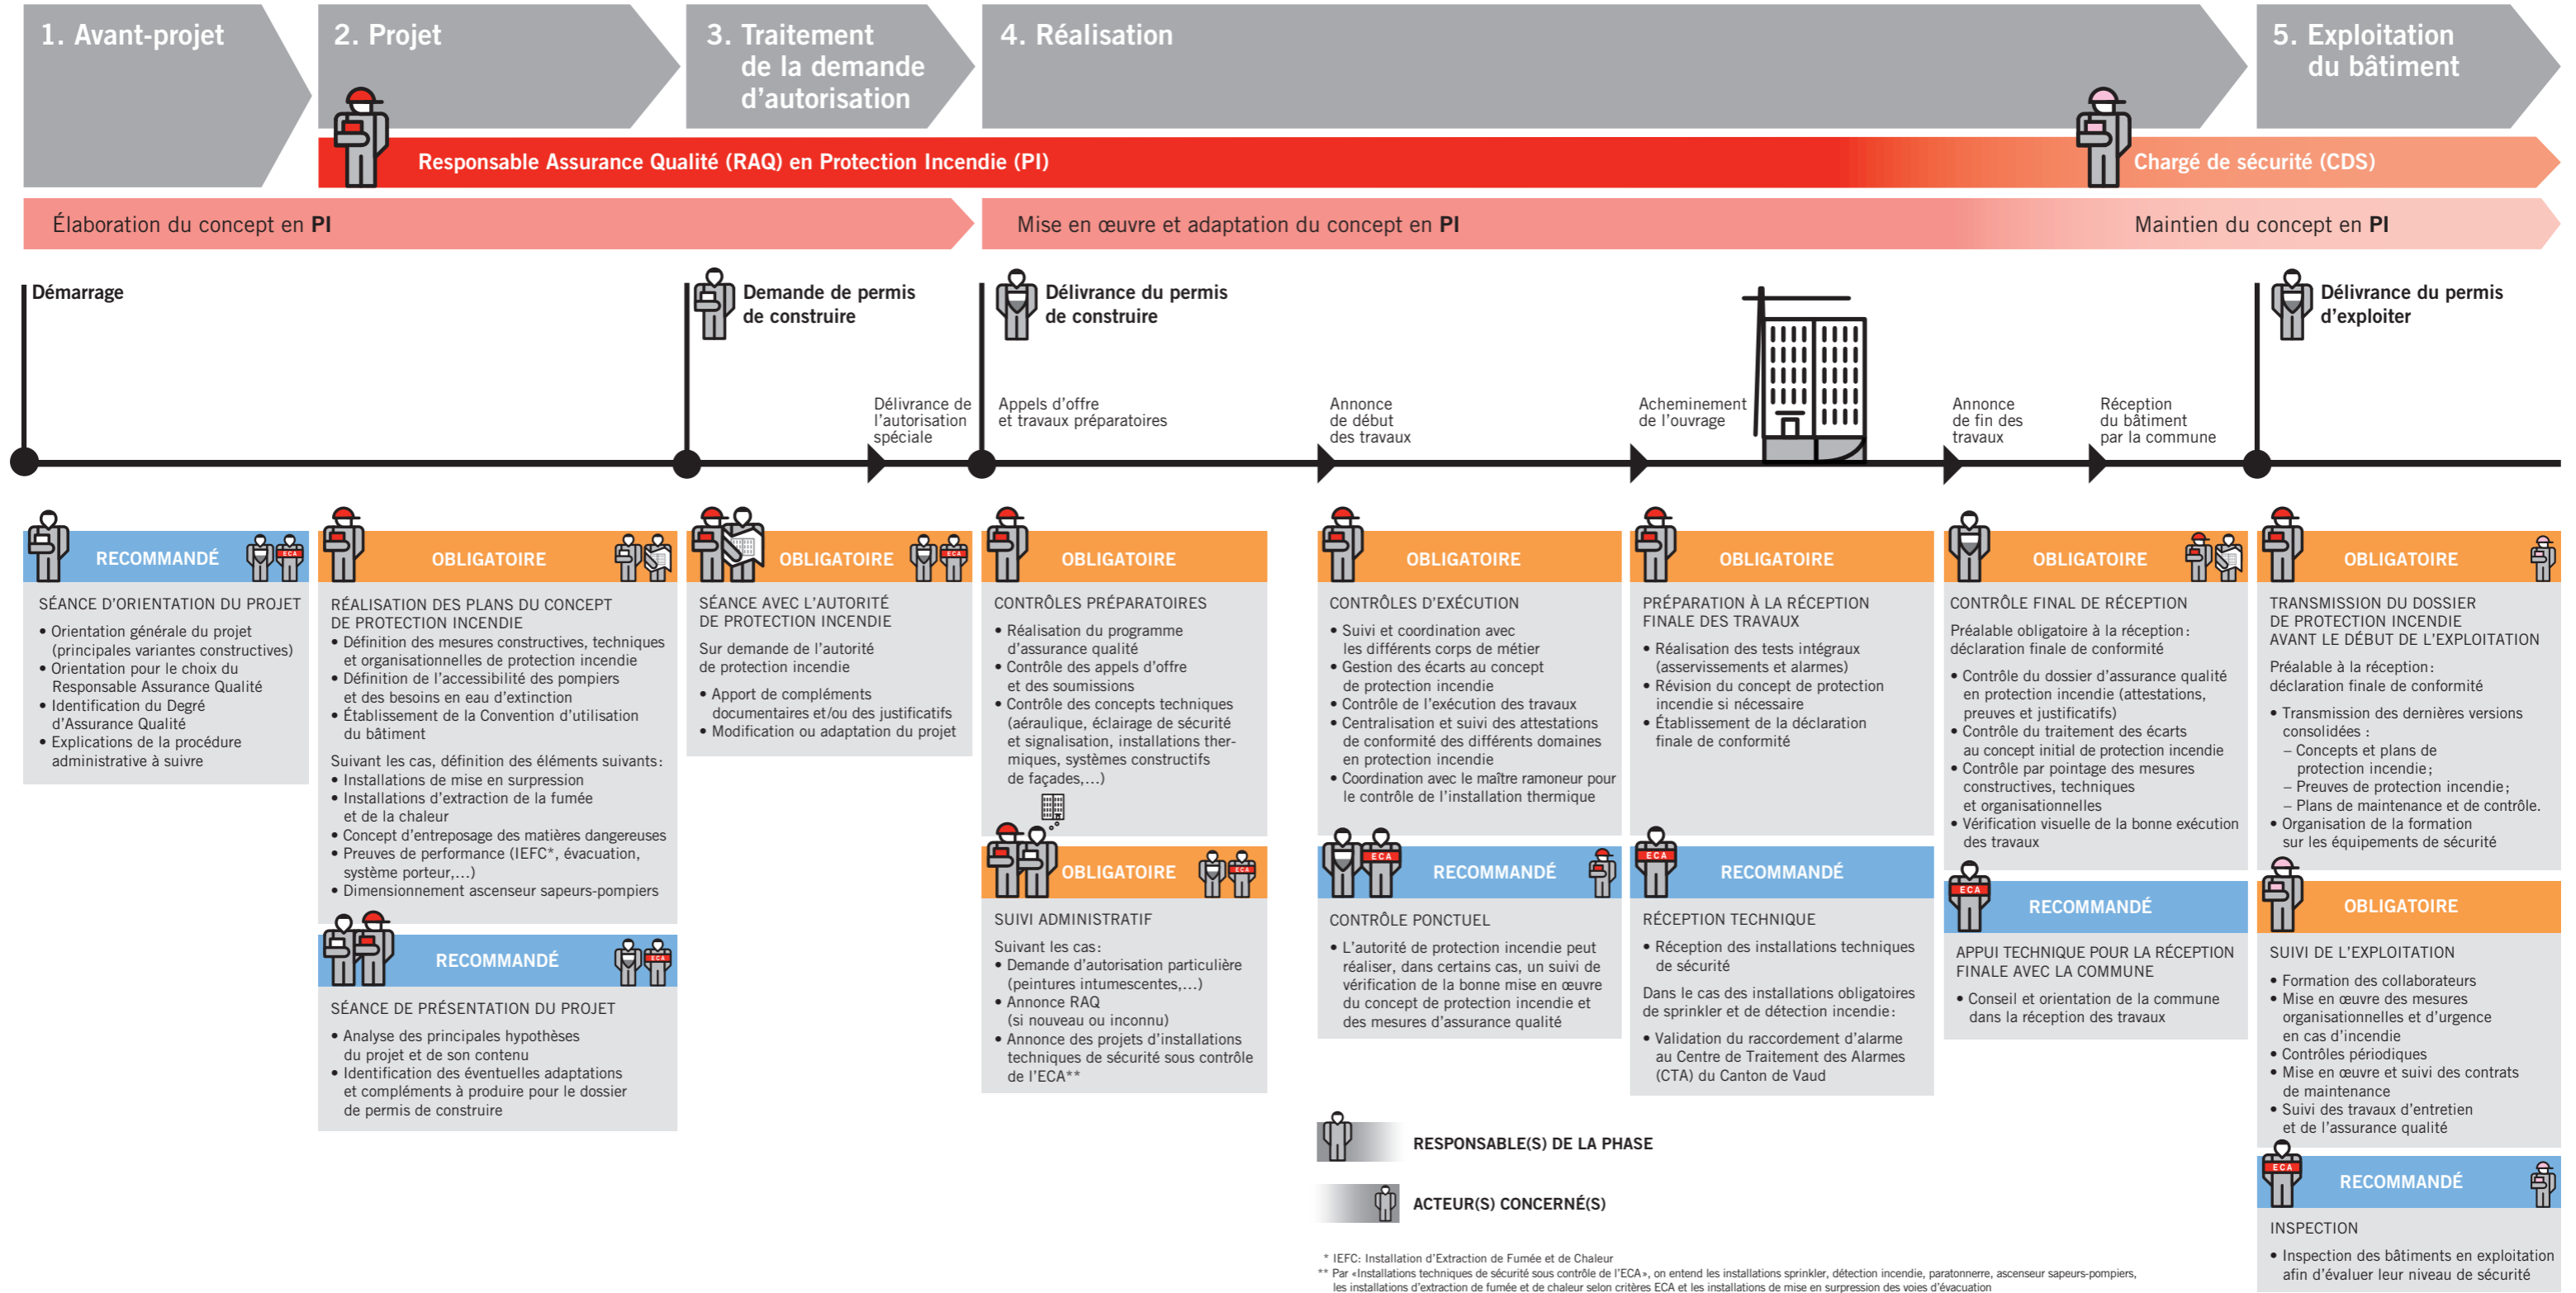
1. Avant-projet

2. Projet

3. Traitement de la demande d'autorisation

4. Réalisation

5. Exploitation du bâtiment

Responsable Assurance Qualité (RAQ) en Protection Incendie (PI)

Chargé de sécurité (CDS)

Élaboration du concept en **PI**

Mise en œuvre et adaptation du concept en **PI**

Maintien du concept en **PI**

Démarrage

Demande de permis de construire

Délivrance du permis de construire

Délivrance du permis d'exploiter

Délivrance de l'autorisation spéciale

Appels d'offre et travaux préparatoires

Annonce de début des travaux

Acheminement de l'ouvrage

Annonce de fin des travaux

Réception du bâtiment par la commune

RECOMMANDÉ

SÉANCE D'ORIENTATION DU PROJET
• Orientation générale du projet (principales variantes constructives)
• Orientation pour le choix du Responsable Assurance Qualité
• Identification du Degré d'Assurance Qualité
• Explications de la procédure administrative à suivre

OBLIGATOIRE

RÉALISATION DES PLANS DU CONCEPT DE PROTECTION INCENDIE
• Définition des mesures constructives, techniques et organisationnelles de protection incendie
• Définition de l'accessibilité des pompiers et des besoins en eau d'extinction
• Établissement de la Convention d'utilisation du bâtiment

Suivant les cas, définition des éléments suivants:
• Installations de mise en surpression
• Installations d'extraction de la fumée et de la chaleur
• Concept d'entreposage des matières dangereuses
• Preuves de performance (IEFC*, évacuation, système porteur,...)
• Dimensionnement ascenseur sapeurs-pompiers

RECOMMANDÉ

SÉANCE DE PRÉSENTATION DU PROJET
• Analyse des principales hypothèses du projet et de son contenu
• Identification des éventuelles adaptations et compléments à produire pour le dossier de permis de construire

OBLIGATOIRE

SÉANCE AVEC L'AUTORITÉ DE PROTECTION INCENDIE
Sur demande de l'autorité de protection incendie
• Apport de compléments documentaires et/ou des justificatifs
• Modification ou adaptation du projet

OBLIGATOIRE

CONTRÔLES PRÉPARATOIRES
• Réalisation du programme d'assurance qualité
• Contrôle des appels d'offre et des soumissions
• Contrôle des concepts techniques (aéraulique, éclairage de sécurité et signalisation, installations thermiques, systèmes constructifs de façades,...)

OBLIGATOIRE

SUIVI ADMINISTRATIF
Suivant les cas:
• Demande d'autorisation particulière (peintures intumescentes,...)
• Annonce RAQ (si nouveau ou inconnu)
• Annonce des projets d'installations techniques de sécurité sous contrôle de l'ECA**

OBLIGATOIRE

CONTRÔLES D'EXÉCUTION
• Suivi et coordination avec les différents corps de métier
• Gestion des écarts au concept de protection incendie
• Contrôle de l'exécution des travaux
• Centralisation et suivi des attestations de conformité des différents domaines en protection incendie
• Coordination avec le maître ramoneur pour le contrôle de l'installation thermique

RECOMMANDÉ

CONTRÔLE PONCTUEL
• L'autorité de protection incendie peut réaliser, dans certains cas, un suivi de vérification de la bonne mise en œuvre du concept de protection incendie et des mesures d'assurance qualité

OBLIGATOIRE

PRÉPARATION À LA RÉCEPTION FINALE DES TRAVAUX
• Réalisation des tests intégraux (asservissements et alarmes)
• Révision du concept de protection incendie si nécessaire
• Établissement de la déclaration finale de conformité

RECOMMANDÉ

RÉCEPTION TECHNIQUE
• Réception des installations techniques de sécurité

Dans le cas des installations obligatoires de sprinkler et de détection incendie:
• Validation du raccordement d'alarme au Centre de Traitement des Alarmes (CTA) du Canton de Vaud

OBLIGATOIRE

CONTRÔLE FINAL DE RÉCEPTION
Préalable obligatoire à la réception: déclaration finale de conformité
• Contrôle du dossier d'assurance qualité en protection incendie (attestations, preuves et justificatifs)
• Contrôle du traitement des écarts au concept initial de protection incendie
• Contrôle par pointage des mesures constructives, techniques et organisationnelles
• Vérification visuelle de la bonne exécution des travaux

RECOMMANDÉ

APPUI TECHNIQUE POUR LA RÉCEPTION FINALE AVEC LA COMMUNE
• Conseil et orientation de la commune dans la réception des travaux

OBLIGATOIRE

TRANSMISSION DU DOSSIER DE PROTECTION INCENDIE AVANT LE DÉBUT DE L'EXPLOITATION
Préalable à la réception: déclaration finale de conformité
• Transmission des dernières versions consolidées :
– Concepts et plans de protection incendie;
– Preuves de protection incendie;
– Plans de maintenance et de contrôle.
• Organisation de la formation sur les équipements de sécurité

OBLIGATOIRE

SUIVI DE L'EXPLOITATION
• Formation des collaborateurs
• Mise en œuvre des mesures organisationnelles et d'urgence en cas d'incendie
• Contrôles périodiques
• Mise en œuvre et suivi des contrats de maintenance
• Suivi des travaux d'entretien et de l'assurance qualité

RECOMMANDÉ

INSPECTION
• Inspection des bâtiments en exploitation afin d'évaluer leur niveau de sécurité

RESPONSABLE(S) DE LA PHASE

ACTEUR(S) CONCERNÉ(S)

* IEFC: Installation d'Extraction de Fumée et de Chaleur
** Par «Installations techniques de sécurité sous contrôle de l'ECA», on entend les installations sprinkler, détection incendie, paratonnerre, ascenseur sapeurs-pompiers, les installations d'extraction de fumée et de chaleur selon critères ECA et les installations de mise en surpression des voies d'évacuation